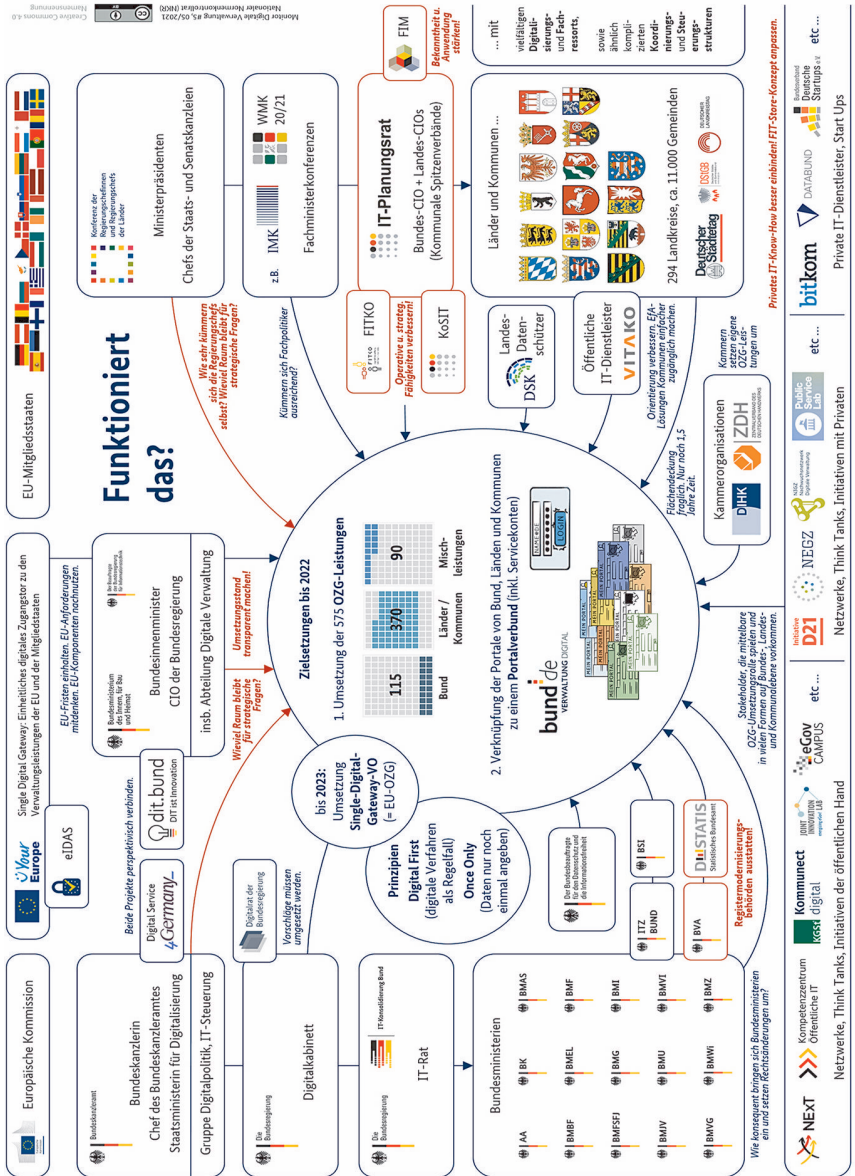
Funktioniert das?

Europäische Kommission

Bundeskanzleramt

Bundeskanzlerin
Chef des Bundeskanzleramtes
Staatsministerin für Digitalisierung
Gruppe Digitalpolitik, IT-Steuerung

Die Bundesregierung
Digitalkabinett

Die Bundesregierung
IT-Konsolidierung Bund
IT-Rat

Bundesministerien

AA | BK | BMAS
BMBF | BMEL | BMF
BMFSFJ | BMG | BMI
BMJV | BMU | BMVI
BMVG | BMWi | BMZ

Wie konsequent bringen sich Bundesministerien ein und setzen Rechtsänderungen um?

Vorschläge müssen umgesetzt werden.

Digitalrat der Bundesregierung

Digital Service 4Germany

Beide Projekte perspektivisch verbinden.

Your Europe

eIDAS

dit.bund
DIT ist Innovation

Single Digital Gateway: Einheitliches digitales Zugangstor zu den Verwaltungsleistungen der EU und der Mitgliedstaaten

EU-Fristen einhalten. EU-Anforderungen mitdenken. EU-Komponenten nachnutzen.

Bundesministerium des Innern, für Bau und Heimat
Die Beauftragte der Bundesregierung für Informationstechnik

Bundesinnenminister
CIO der Bundesregierung
insb. Abteilung Digitale Verwaltung

Wieviel Raum bleibt für strategische Fragen?

Umsetzungsstand transparent machen!

EU-Mitgliedsstaaten

Konferenz der Regierungschefinnen und Regierungschefs der Länder

Ministerpräsidenten
Chefs der Staats- und Senatskanzleien

Wie sehr kümmern sich die Regierungschefs selbst? Wieviel Raum bleibt für strategische Fragen?

z.B. IMK
WMK 20/21
Fachministerkonferenzen

Kümmern sich Fachpolitiker ausreichend?

FITKO

Operative u. strateg. Fähigkeiten verbessern!

KoSIT

IT-Planungsrat
Bundes-CIO + Landes-CIOs
(Kommunale Spitzenverbände)

FIM

Bekanntheit u. Anwendung stärken!

Länder und Kommunen ...

294 Landkreise, ca. 11.000 Gemeinden

Deutscher Städtetag
DStGB
Deutscher Landkreistag

... mit vielfältigen Digitalisierungs- und Fachressorts, sowie ähnlich komplizierten Koordinierungs- und Steuerungsstrukturen

Landes-Datenschützer
DSK

Öffentliche IT-Dienstleister
VITAKO

Orientierung verbessern. EfA-Lösungen Kommunen einfacher zugänglich machen.

Kammern setzen eigene OZG-Leistungen um

Kammerorganisationen
DIHK
ZDH

Flächendeckung fraglich. Nur noch 1,5 Jahre Zeit.

Zielsetzungen bis 2022

1. Umsetzung der 575 OZG-Leistungen

| 115 | 370 | 90 |
|---|---|---|
| Bund | Länder / Kommunen | Mischleistungen |

2. Verknüpfung der Portale von Bund, Ländern und Kommunen zu einem Portalverbund (inkl. Servicekonten)

bund.de
VERWALTUNG DIGITAL

MEIN PORTAL

bis 2023: Umsetzung Single-Digital-Gateway-VO (= EU-OZG)

Prinzipien
Digital First
(digitale Verfahren als Regelfall)
Once Only
(Daten nur noch einmal angeben)

Der Bundesbeauftragte für den Datenschutz und die Informationsfreiheit

BSI

ITZ BUND

BVA

DESTATIS
Statistisches Bundesamt

Registermodernisierungsbehörden ausstatten!

Stakeholder, die mittelbare OZG-Umsetzungsrolle spielen und in vielen Formen auf Bundes-, Landes- und Kommunalebene vorkommen.

NEXT
Kompetenzzentrum Öffentliche IT
Kommunect
KGSt digital
JOINT INNOVATION
eGov CAMPUS
etc ...
Initiative D21
NEGZ
Public Service Lab
etc ...

Netzwerke, Think Tanks, Initiativen der öffentlichen Hand
Netzwerke, Think Tanks, Initiativen mit Privaten

bitkom
DATABUND
Bundesverband Deutsche Startups e.V.
etc ...

Private IT-Dienstleister, Start Ups

Privates IT-Know-How besser einbinden! FIT-Store-Konzept anpassen.

Monitor Digitale Verwaltung #5, 05/2021
Nationaler Normenkontrollrat (NKR)
Creative Commons 4.0 Namensnennung